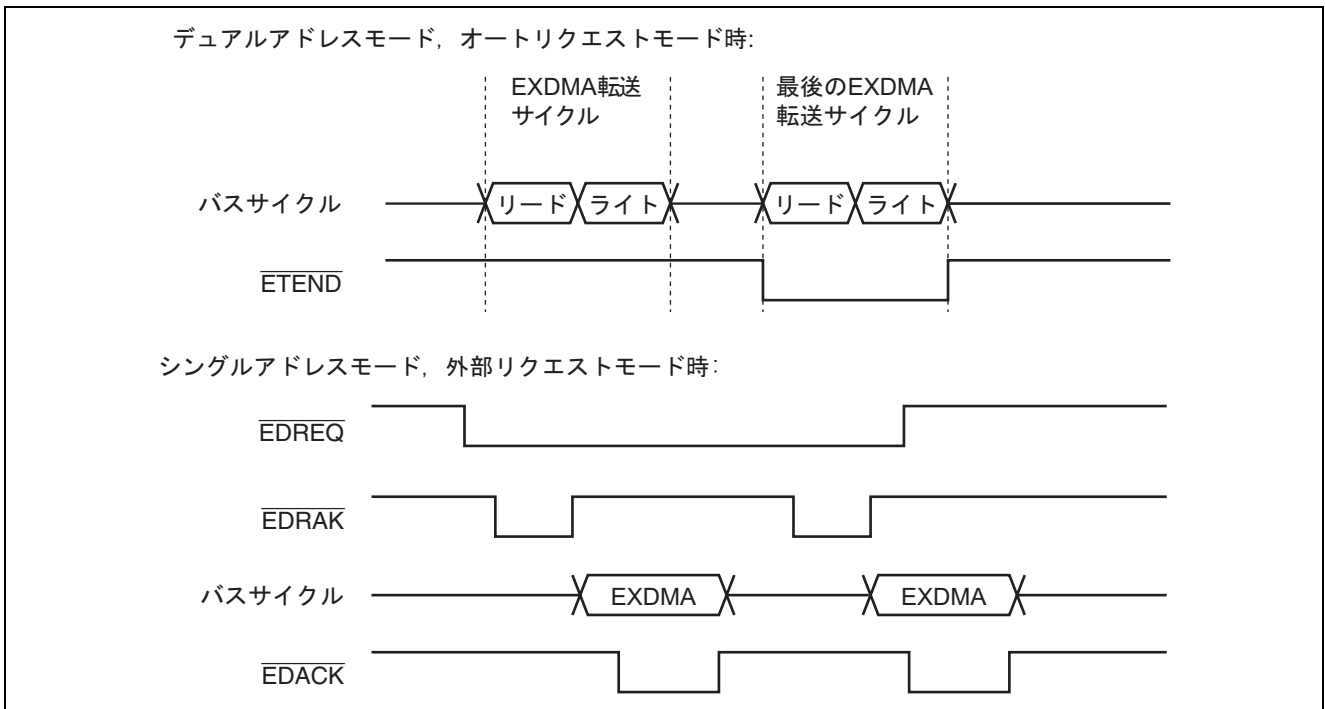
デュアルアドレスモード，オートリクエストモード時:

EXDMA転送サイクル

最後のEXDMA転送サイクル

バスサイクル

リード

ライト

リード

ライト

$\overline{ETEND}$

シングルアドレスモード，外部リクエストモード時:

$\overline{EDREQ}$

$\overline{EDRAK}$

バスサイクル

EXDMA

EXDMA

$\overline{EDACK}$